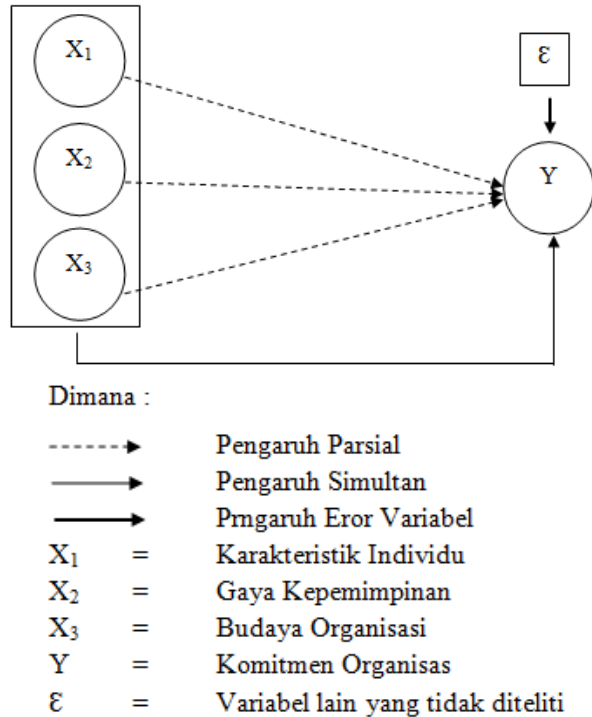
$X_1$

$X_2$

$X_3$

ε

Y

Dimana :

Pengaruh Parsial
Pengaruh Simultan
Prngaruh Eror Variabel
$X_1$ = Karakteristik Individu
$X_2$ = Gaya Kepemimpinan
$X_3$ = Budaya Organisasi
Y = Komitmen Organisas
ε = Variabel lain yang tidak diteliti